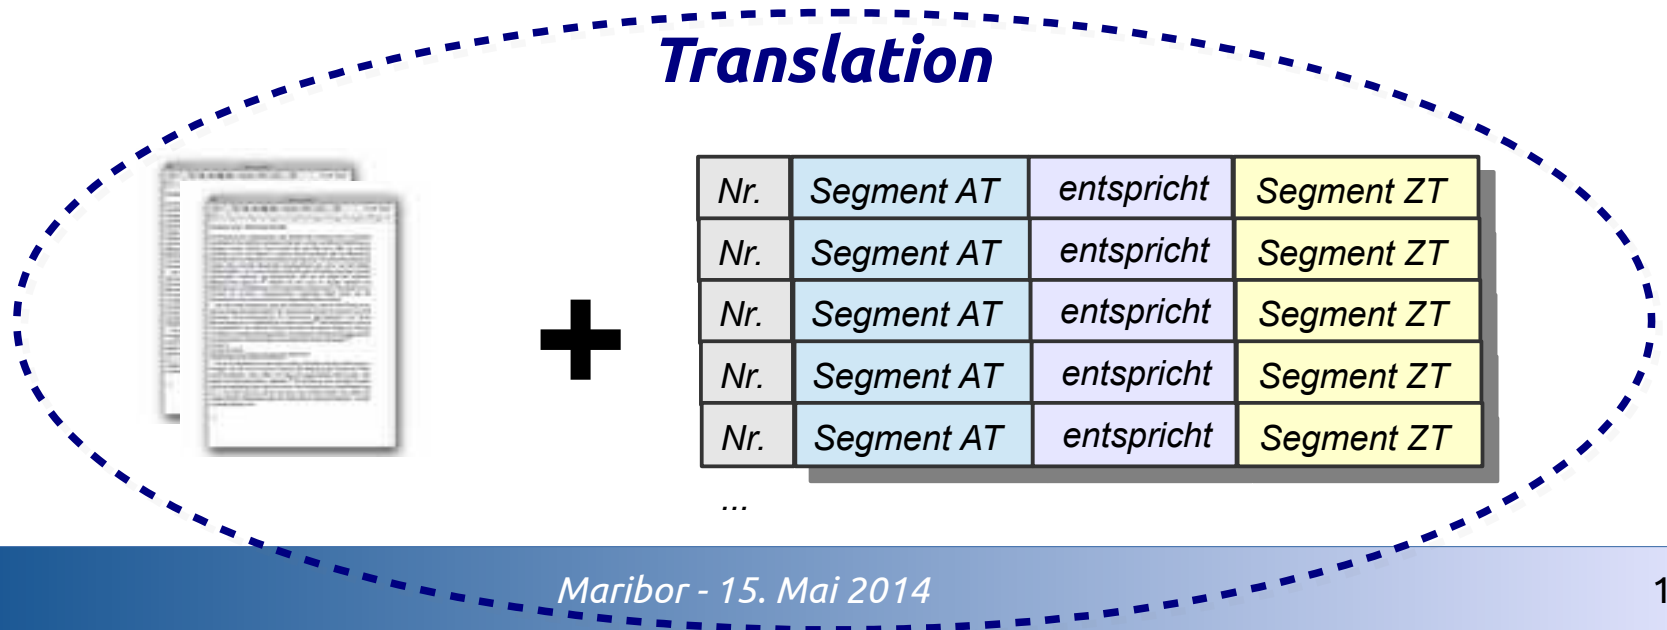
Translation

+

| Nr. | Segment AT | entspricht | Segment ZT |
|---|---|---|---|
| Nr. | Segment AT | entspricht | Segment ZT |
| Nr. | Segment AT | entspricht | Segment ZT |
| Nr. | Segment AT | entspricht | Segment ZT |
| Nr. | Segment AT | entspricht | Segment ZT |

...

Maribor - 15. Mai 2014

1